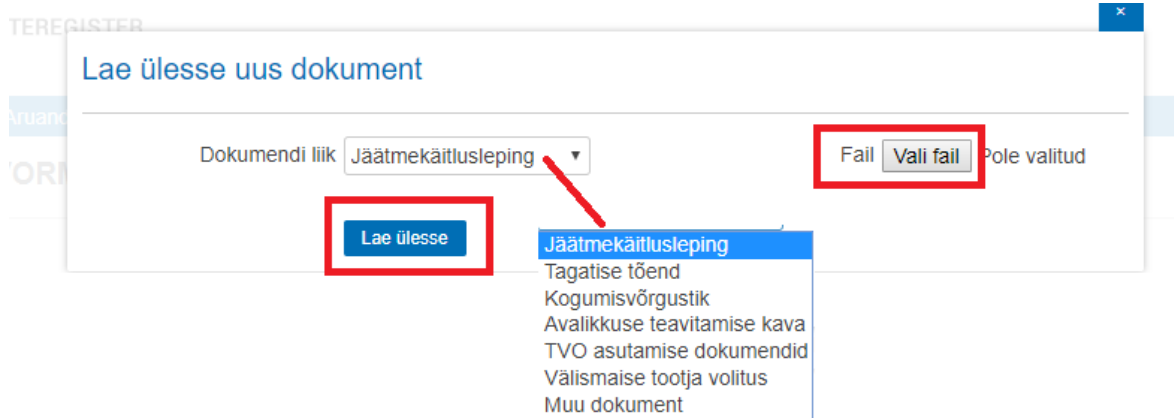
TEREGISTER

×

Lae üles uus dokument

Aruand

TORM

Dokumendi liik Jäätmekäitlusleping ▾

Fail Vali fail Pole valitud

Lae üles

Jäätmekäitlusleping
Tagatise tõend
Kogumisvõrgustik
Avalikkuse teavitamise kava
TVO asutamise dokumendid
Välismaise tootja volitus
Muu dokument